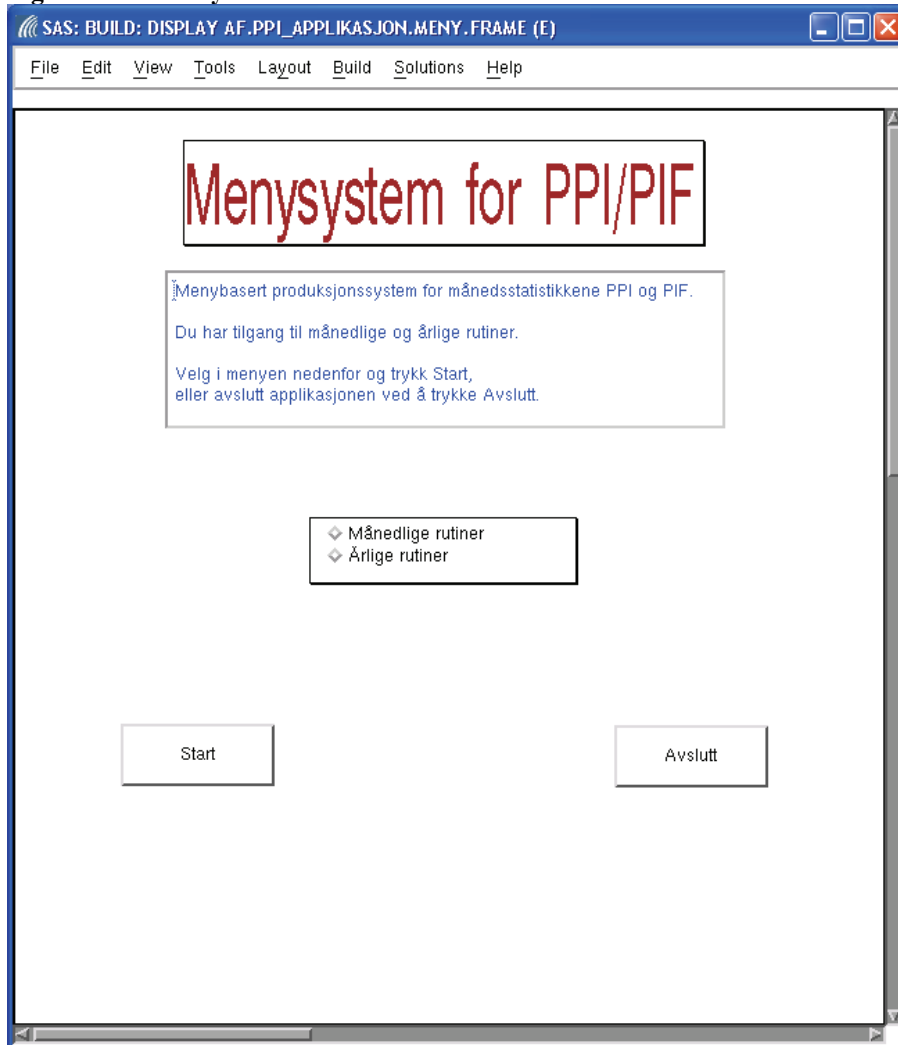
SAS: BUILD: DISPLAY AF.PPI_APPLIKASJON.MENY.FRAME (E)

File Edit View Tools Layout Build Solutions Help

Menysystem for PPI/PIF

Menybasert produksjonssystem for månedsstatistikkene PPI og PIF.

Du har tilgang til månedlige og årlige rutiner.

Velg i menyen nedenfor og trykk Start,
eller avslutt applikasjonen ved å trykke Avslutt.

Månedlige rutiner
Årlige rutiner

Start

Avslutt